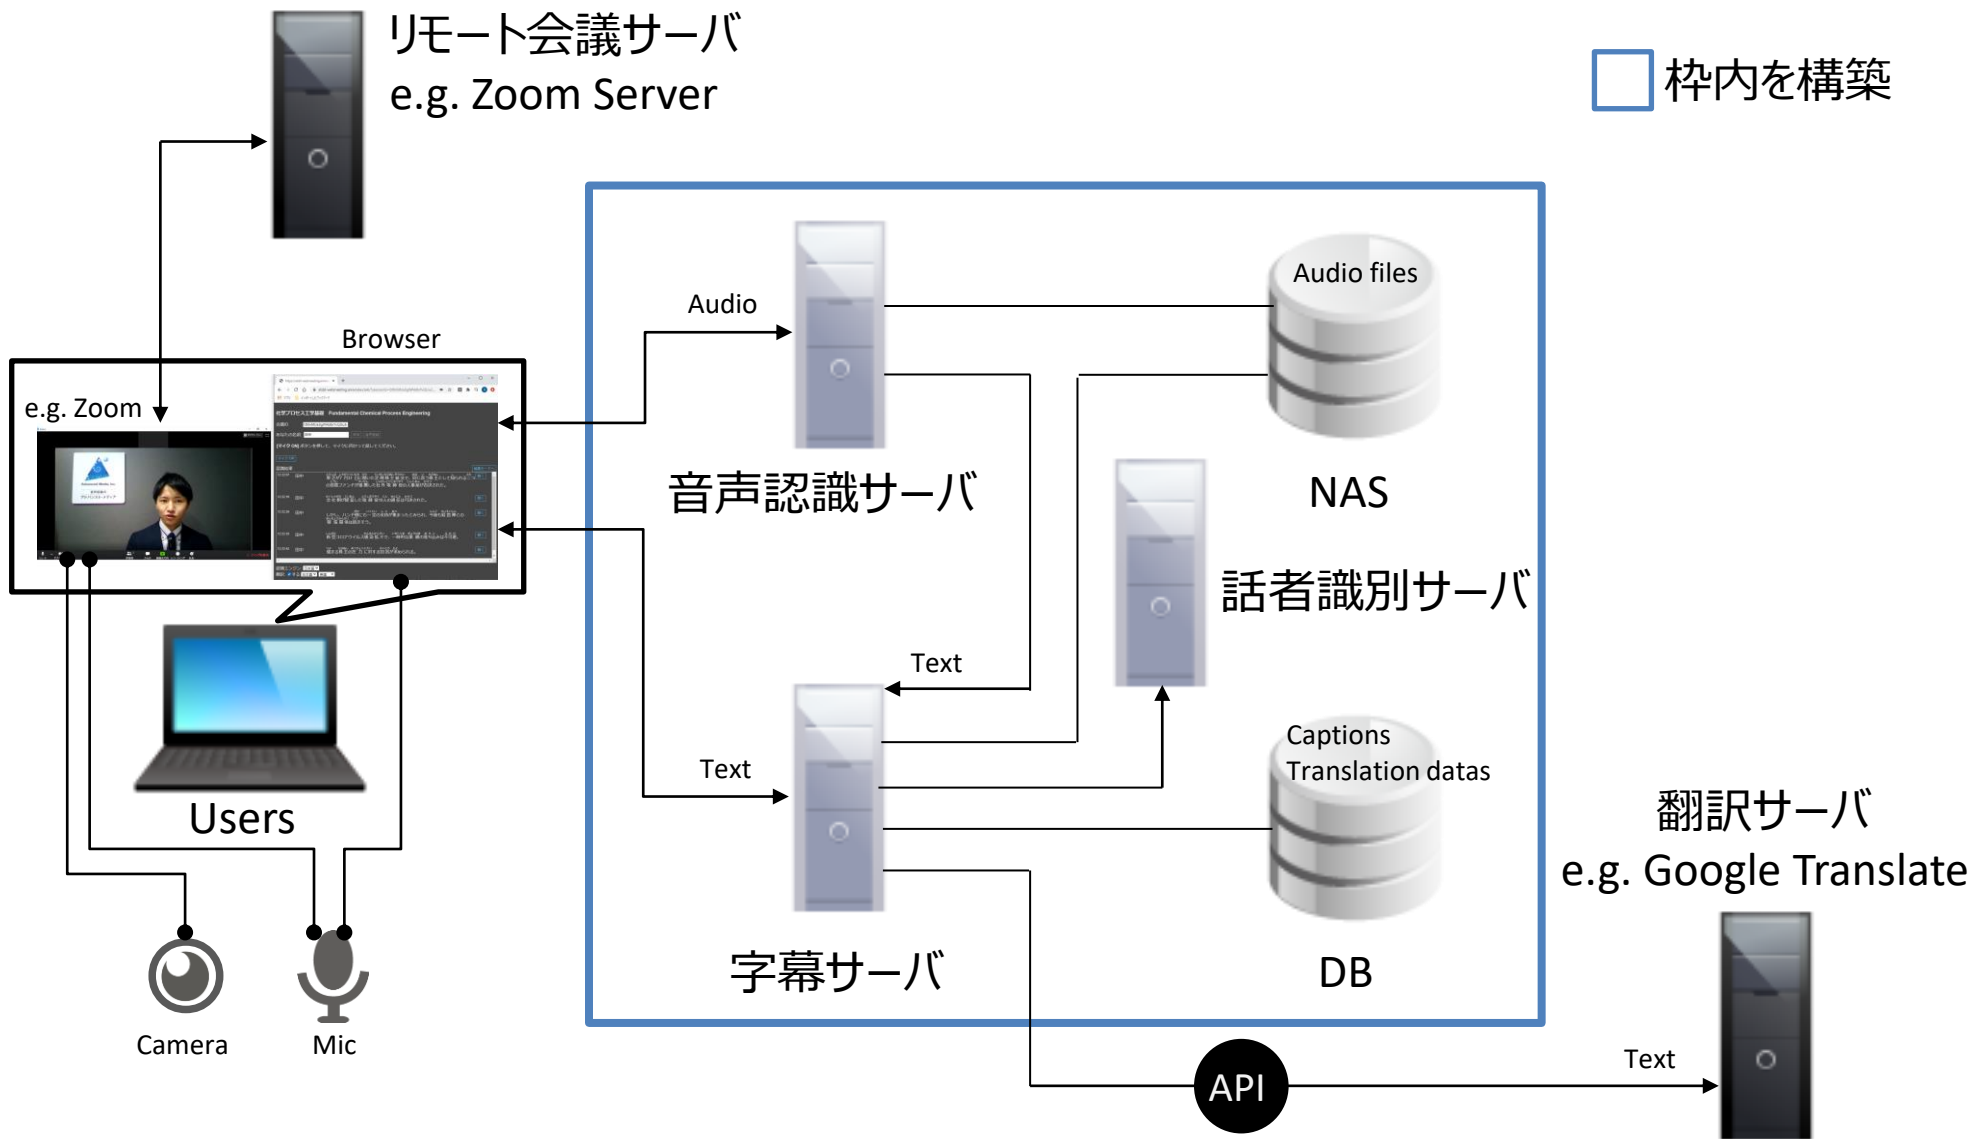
リモート会議サーバ
e.g. Zoom Server

枠内を構築

Browser

e.g. Zoom

Audio

Audio files

音声認識サーバ

NAS

話者識別サーバ

Text

Captions
Translation datas

Text

Users

翻訳サーバ
e.g. Google Translate

字幕サーバ

DB

Camera

Mic

API

Text